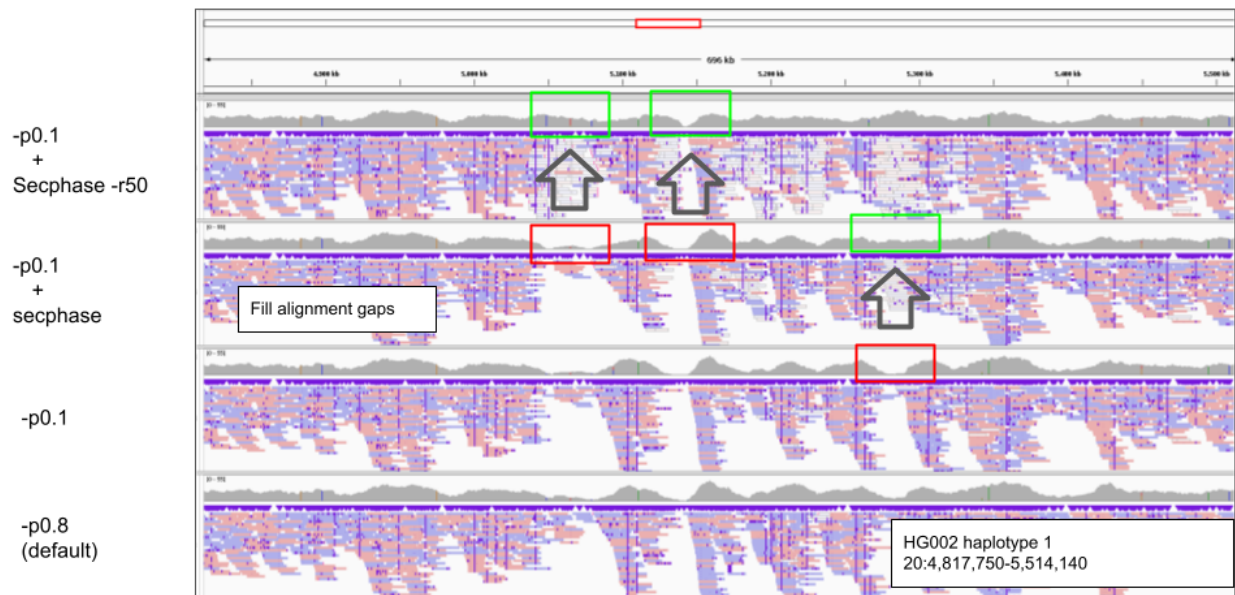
696 kb

4,900 kb

5,000 kb

5,100 kb

5,200 kb

5,300 kb

5,400 kb

5,500 kb

-p0.1
+
Secphase -r50

-p0.1
+
secphase

Fill alignment gaps

-p0.1

-p0.8
(default)

HG002 haplotype 1
20:4,817,750-5,514,140